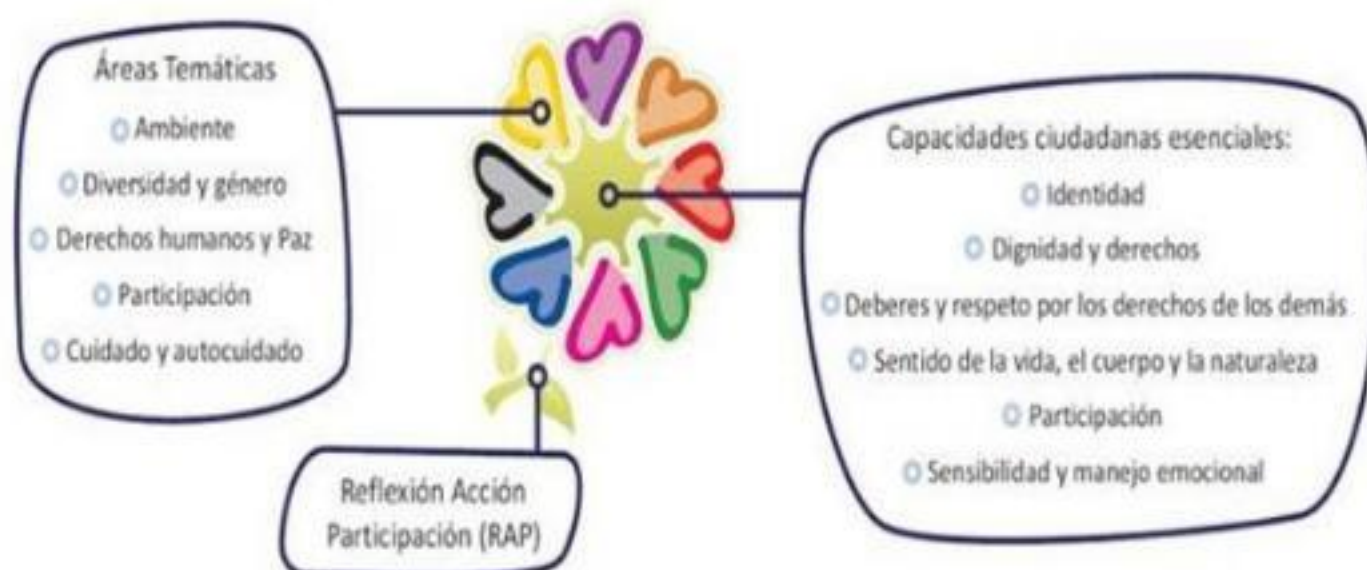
Áreas Temáticas
Ambiente
Diversidad y género
Derechos humanos y Paz
Participación
Cuidado y autocuidado

Capacidades ciudadanas esenciales:
Identidad
Dignidad y derechos
Deberes y respeto por los derechos de los demás
Sentido de la vida, el cuerpo y la naturaleza
Participación
Sensibilidad y manejo emocional

Reflexión Acción Participación (RAP)